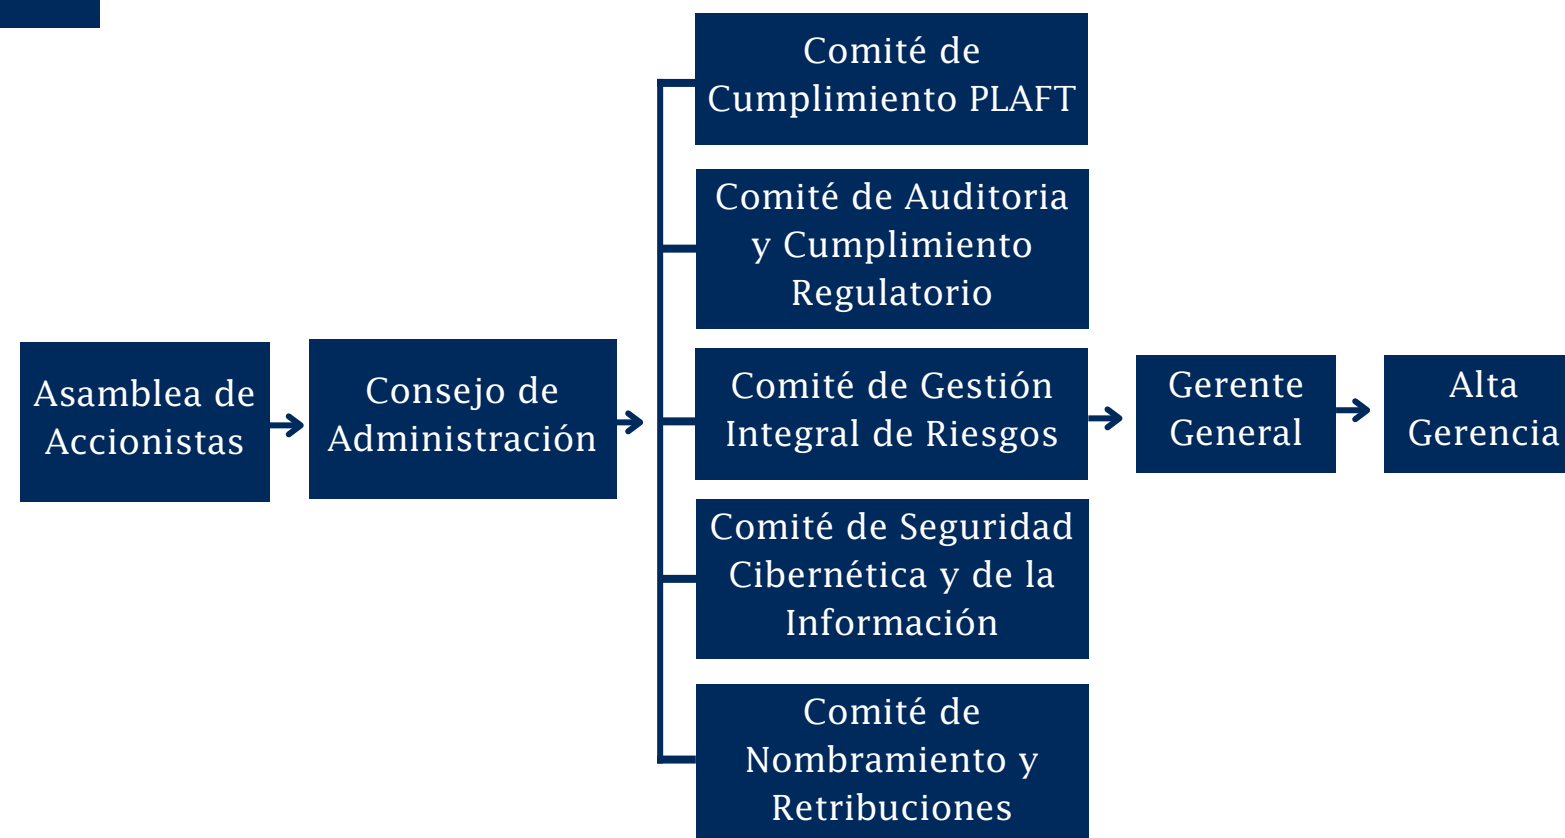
Asamblea de Accionistas

Consejo de Administración

Comité de Cumplimiento PLAFT

Comité de Auditoria y Cumplimiento Regulatorio

Comité de Gestión Integral de Riesgos

Comité de Seguridad Cibernética y de la Información

Comité de Nombramiento y Retribuciones

Gerente General

Alta Gerencia